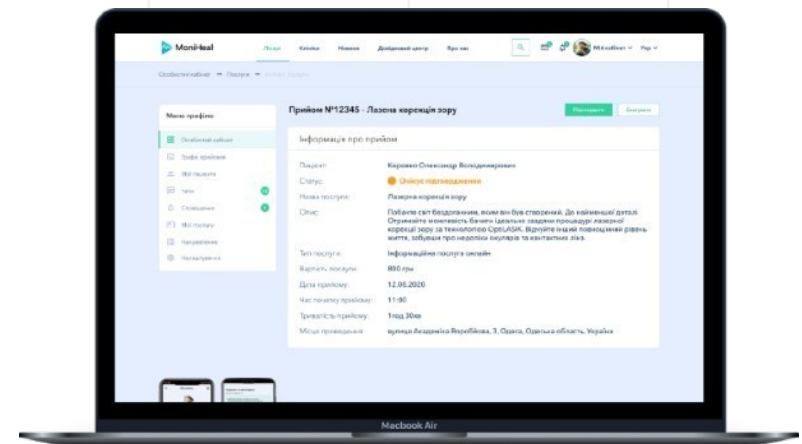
MoniHeal Послуги Клініки Новини Довідковий центр Про нас Mikhailbest Рус

Особистий кабінет → Послуги → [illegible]

Меню профілю

Особистий кабінет
Графік прийомів
Мої пацієнти
Чати
Сповіщення
Мої послуги
Направлення
Налаштування

Прийом №12345 - Лазерна корекція зору

Підтвердити Скасувати

Інформація про прийом

Пацієнт: Коровко Олександр Володимирович
Статус: Очікує підтвердження
Назва послуги: Лазерна корекція зору
Опис: Побачте світ бездоганним, яким він був створений. До найменшої деталі Отримайте можливість бачити ідеально завдяки процедурі лазерної корекції зору за технологією OptiLASIK. Відчуйте інший повноцінний рівень життя, забувши про незручні окуляри та контактних лінз.
Тип послуги: Інформаційна послуга онлайн
Вартість послуги: 800 грн
Дата прийому: 12.05.2020
Час початку прийому: 11:00
Тривалість прийому: 1год 30хв
Місце проведення: вулиця Академіка Воробйова, 3, Одеса, Одеська область, Україна

Macbook Air